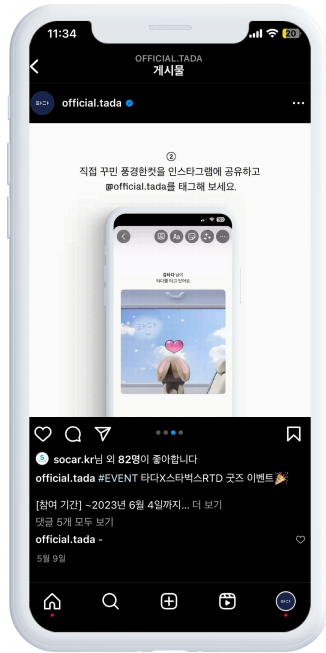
11:34

OFFICIAL.TADA
게시물

타다

official.tada

②
직접 꾸민 풍경한컷을 인스타그램에 공유하고
@official.tada를 태그해 보세요.

Aa

socar.kr님 외 82명이 좋아합니다

official.tada #EVENT 타다X스타벅스RTD 굿즈 이벤트🎉

[참여 기간] ~2023년 6월 4일까지... 더 보기

댓글 5개 모두 보기

official.tada -

5월 9일

타다